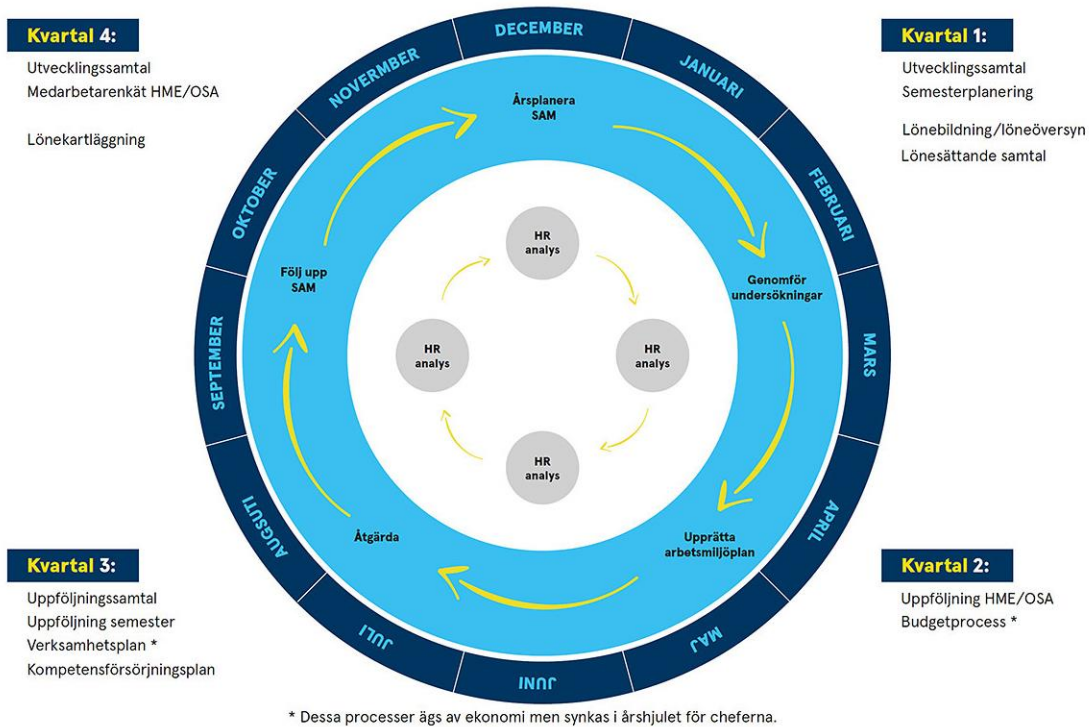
Kvartal 4:
Utvecklingssamtal
Medarbetarenkät HME/OSA

Lönekartläggning

Kvartal 1:
Utvecklingssamtal
Semesterplanering

Lönebildning/löneöversyn
Lönesättande samtal

DECEMBER
JANUARI
FEBRUARI
MARS
APRIL
MAJ
JUNI
JULI
AUGUSTI
SEPTEMBER
OKTOBER
NOVEMBER

Årsplanera SAM

Genomför undersökningar

Upprätta arbetsmiljöplan

Åtgärda

Följ upp SAM

HR analys

HR analys

HR analys

HR analys

Kvartal 3:
Uppföljningssamtal
Uppföljning semester
Verksamhetsplan *
Kompetensförsörjningsplan

Kvartal 2:
Uppföljning HME/OSA
Budgetprocess *

* Dessa processer ägs av ekonomi men synkas i årshjulet för cheferna.